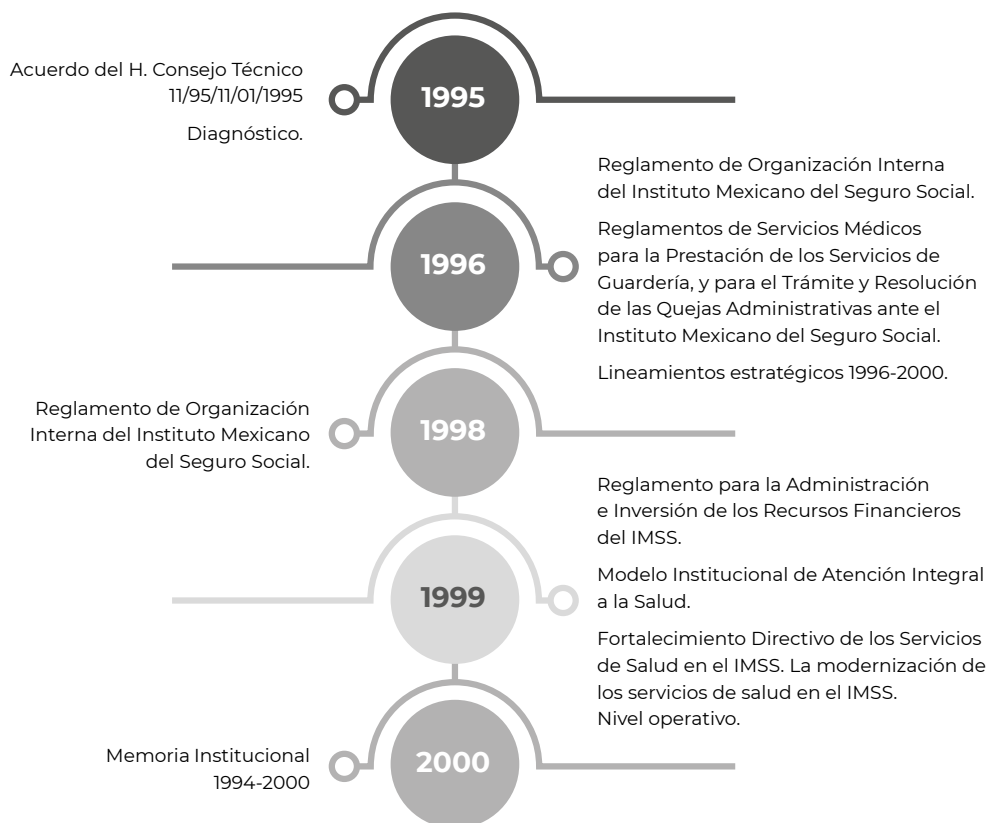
Acuerdo del H. Consejo Técnico 11/95/11/01/1995

Diagnóstico.

1995

Reglamento de Organización Interna del Instituto Mexicano del Seguro Social.

Reglamentos de Servicios Médicos para la Prestación de los Servicios de Guardería, y para el Trámite y Resolución de las Quejas Administrativas ante el Instituto Mexicano del Seguro Social.

Lineamientos estratégicos 1996-2000.

1996

Reglamento de Organización Interna del Instituto Mexicano del Seguro Social.

1998

Reglamento para la Administración e Inversión de los Recursos Financieros del IMSS.

Modelo Institucional de Atención Integral a la Salud.

Fortalecimiento Directivo de los Servicios de Salud en el IMSS. La modernización de los servicios de salud en el IMSS. Nivel operativo.

1999

Memoria Institucional 1994-2000

2000